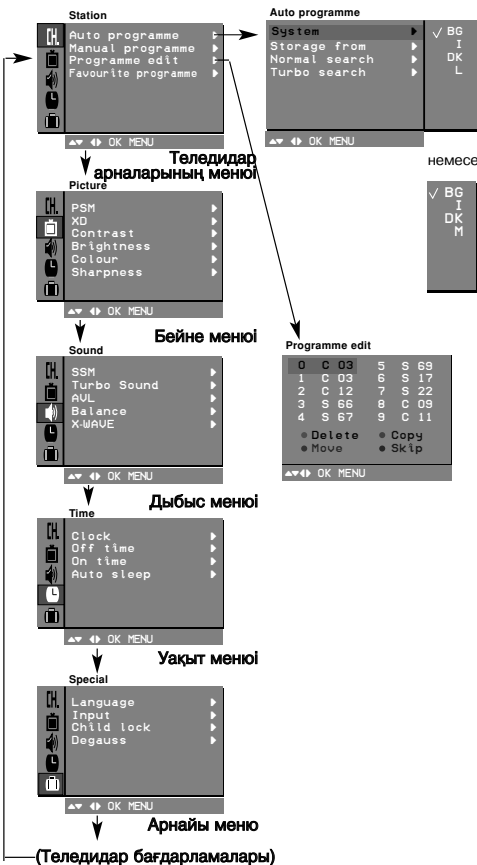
Station

CH.

Auto programme
Manual programme
Programme edit
Favourite programme

▲▼ ◀▶ OK MENU

Теледидар арналарының менюі

Auto programme

System
Storage from
Normal search
Turbo search

√ BG
I
DK
L

▲▼ ◀▶ OK MENU

немесе

√ BG
I
DK
M

Picture

PSM
XD
Contrast
Brightness
Colour
Sharpness

▲▼ ◀▶ OK MENU

Бейне менюі

Programme edit

| 0 | C 03 | 5 | S 69 |
|---|---|---|---|
| 1 | C 03 | 6 | S 17 |
| 2 | C 12 | 7 | S 22 |
| 3 | S 66 | 8 | C 09 |
| 4 | S 67 | 9 | C 11 |

● Delete ● Copy
● Move ● Skip

▲▼◀▶ OK MENU

Sound

SSM
Turbo Sound
AVL
Balance
X-WAVE

▲▼ ◀▶ OK MENU

Дыбыс менюі

Time

Clock
Off time
On time
Auto sleep

▲▼ ◀▶ OK MENU

Уақыт менюі

Special

Language
Input
Child lock
Degauss

▲▼ ◀▶ OK MENU

Арнайы меню

(Теледидар бағдарламалары)